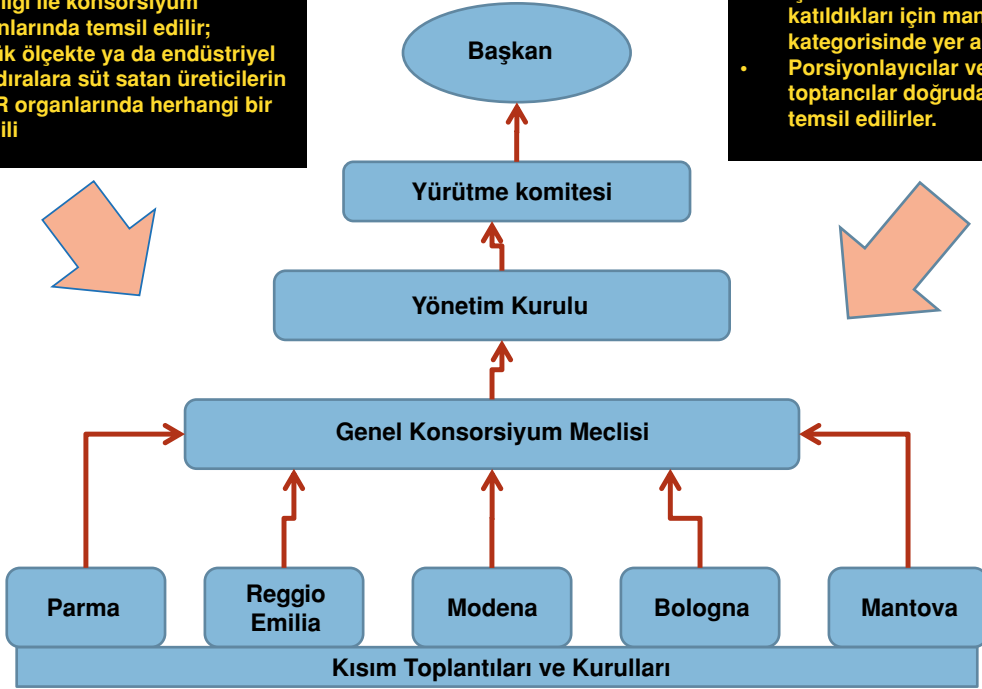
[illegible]liği ile konsorsiyum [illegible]nlarında temsil edilir;
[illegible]ik ölçekte ya da endüstriyel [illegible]dıralara süt satan üreticilerin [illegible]R organlarında herhangi bir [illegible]ili

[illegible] katıldıkları için man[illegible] kategorisinde yer a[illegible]
• Porsiyonlayıcılar ve toptancılar doğruda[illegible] temsil edilirler.

Başkan

Yürütme komitesi

Yönetim Kurulu

Genel Konsorsiyum Meclisi

Parma

Reggio Emilia

Modena

Bologna

Mantova

Kısım Toplantıları ve Kurulları